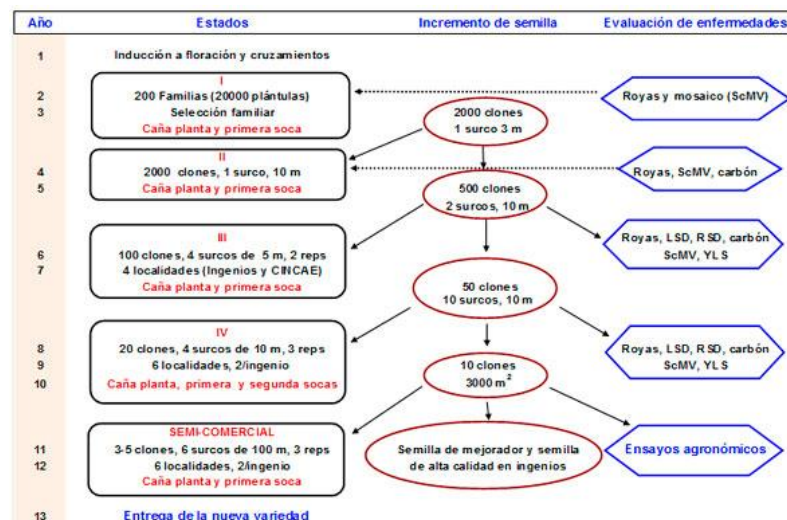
| Año | Estados | Incremento de semilla | Evaluación de enfermedades |
|---|---|---|---|
| 1 | Inducción a floración y cruzamientos | | |
| 2<br>3 | I<br>200 Familias (20000 plántulas)<br>Selección familiar<br>Caña planta y primera soca | 2000 clones<br>1 surco 3 m | Royas y mosaico (ScMV) |
| 4<br>5 | II<br>2000 clones, 1 surco, 10 m<br>Caña planta y primera soca | 500 clones<br>2 surcos, 10 m | Royas, ScMV, carbón |
| 6<br>7 | III<br>100 clones, 4 surcos de 5 m, 2 reps<br>4 localidades (Ingenios y CINCAE)<br>Caña planta y primera soca | 50 clones<br>10 surcos, 10 m | Royas, LSD, RSD, carbón<br>ScMV, YLS |
| 8<br>9<br>10 | IV<br>20 clones, 4 surcos de 10 m, 3 reps<br>6 localidades, 2/ingenio<br>Caña planta, primera y segunda socas | 10 clones<br>3000 $m^2$ | Royas, LSD, RSD, carbón<br>ScMV, YLS |
| 11<br>12 | SEMI-COMERCIAL<br>3-5 clones, 6 surcos de 100 m, 3 reps<br>6 localidades, 2/ingenio<br>Caña planta y primera soca | Semilla de mejorador y semilla de alta calidad en ingenios | Ensayos agronómicos |
| 13 | Entrega de la nueva variedad | | |